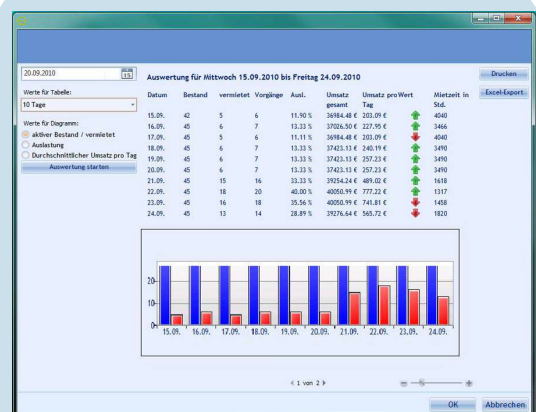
20.09.2010

Werte für Tabelle:

10 Tage

Werte für Diagramm:

aktiver Bestand / vermietet

Auslastung

Durchschnittlicher Umsatz pro Tag

Auswertung starten

Auswertung für Mittwoch 15.09.2010 bis Freitag 24.09.2010

Drucken

Excel-Export

| Datum | Bestand | vermietet | Vorgänge | Ausl. | Umsatz gesamt | Umsatz pro Tag | Wert | Mietzeit in Std. |
|---|---|---|---|---|---|---|---|---|
| 15.09. | 42 | 5 | 6 | 11.90 % | 36984.48 € | 203.09 € | | 4040 |
| 16.09. | 45 | 6 | 7 | 13.33 % | 37026.50 € | 227.95 € | | 3466 |
| 17.09. | 45 | 5 | 6 | 11.11 % | 36984.48 € | 203.09 € | | 4040 |
| 18.09. | 45 | 6 | 7 | 13.33 % | 37423.13 € | 240.19 € | | 3490 |
| 19.09. | 45 | 6 | 7 | 13.33 % | 37423.13 € | 257.23 € | | 3490 |
| 20.09. | 45 | 6 | 7 | 13.33 % | 37423.13 € | 257.23 € | | 3490 |
| 21.09. | 45 | 15 | 16 | 33.33 % | 39254.24 € | 489.02 € | | 1618 |
| 22.09. | 45 | 18 | 20 | 40.00 % | 40050.99 € | 777.22 € | | 1317 |
| 23.09. | 45 | 16 | 18 | 35.56 % | 40050.99 € | 741.81 € | | 1458 |
| 24.09. | 45 | 13 | 14 | 28.89 % | 39276.64 € | 565.72 € | | 1820 |

20
10
0
15.09. 16.09. 17.09. 18.09. 19.09. 20.09. 21.09. 22.09. 23.09. 24.09.

1 von 2

OK
Abbrechen